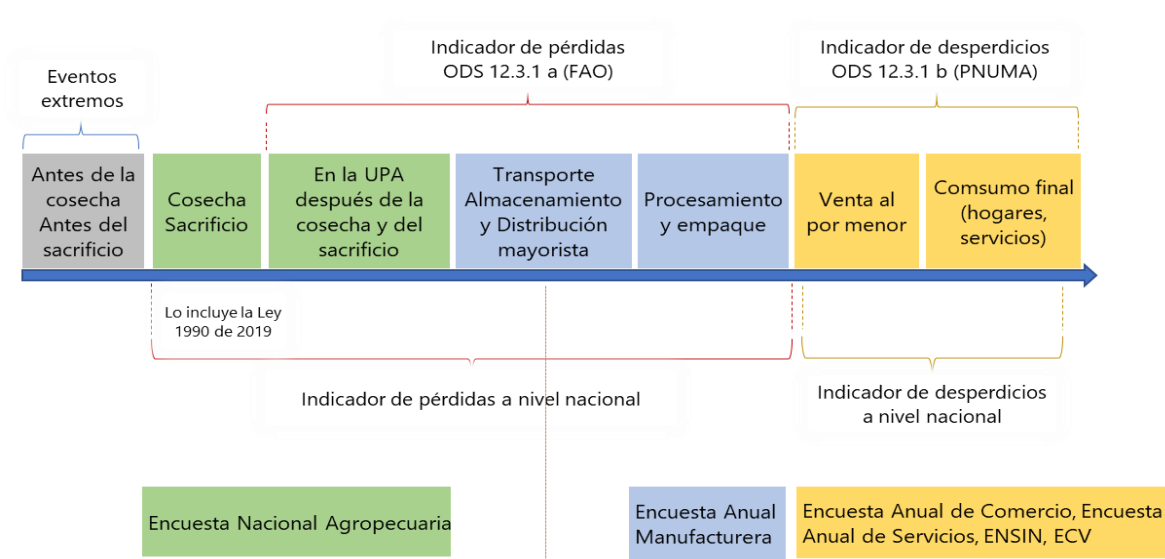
Indicador de pérdidas
ODS 12.3.1 a (FAO)

Indicador de desperdicios
ODS 12.3.1 b (PNUMA)

Eventos extremos

Antes de la cosecha Antes del sacrificio

Cosecha Sacrificio

En la UPA después de la cosecha y del sacrificio

Transporte Almacenamiento y Distribución mayorista

Procesamiento y empaque

Venta al por menor

Comsumo final (hogares, servicios)

Lo incluye la Ley 1990 de 2019

Indicador de pérdidas a nivel nacional

Indicador de desperdicios a nivel nacional

Encuesta Nacional Agropecuaria

Encuesta Anual Manufacturera

Encuesta Anual de Comercio, Encuesta Anual de Servicios, ENSIN, ECV